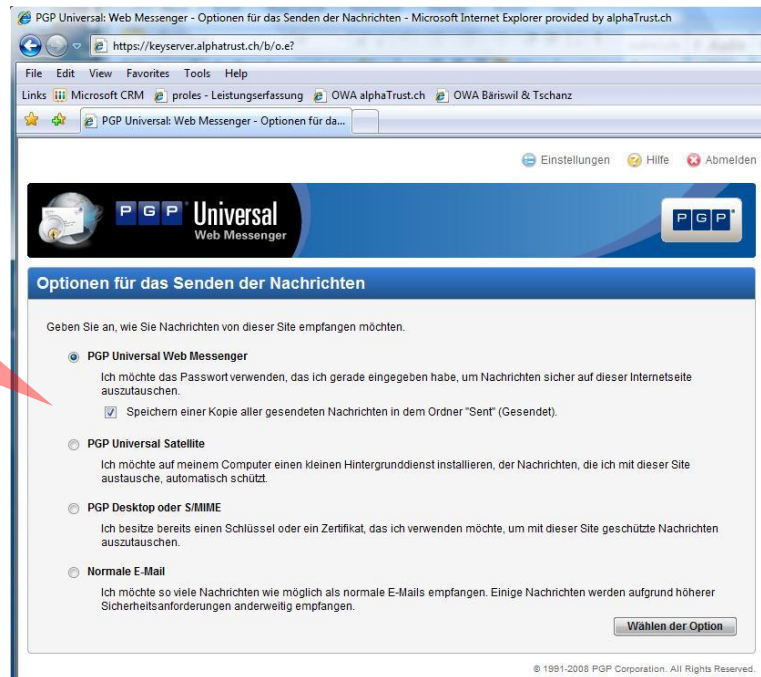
PGP Universal: Web Messenger - Optionen für das Senden der Nachrichten - Microsoft Internet Explorer provided by alphaTrust.ch

https://keyserver.alphatrust.ch/b/o.e?

File Edit View Favorites Tools Help

Links Microsoft CRM proles - Leistungserfassung OWA alphaTrust.ch OWA Bäriswil & Tschanz

PGP Universal: Web Messenger - Optionen für da...

Einstellungen Hilfe Abmelden

PGP Universal Web Messenger

PGP

Optionen für das Senden der Nachrichten

Geben Sie an, wie Sie Nachrichten von dieser Site empfangen möchten.

PGP Universal Web Messenger

Ich möchte das Passwort verwenden, das ich gerade eingegeben habe, um Nachrichten sicher auf dieser Internetseite auszutauschen.

Speichern einer Kopie aller gesendeten Nachrichten in dem Ordner "Sent" (Gesendet).

PGP Universal Satellite

Ich möchte auf meinem Computer einen kleinen Hintergrunddienst installieren, der Nachrichten, die ich mit dieser Site austausche, automatisch schützt.

PGP Desktop oder S/MIME

Ich besitze bereits einen Schlüssel oder ein Zertifikat, das ich verwenden möchte, um mit dieser Site geschützte Nachrichten auszutauschen.

Normale E-Mail

Ich möchte so viele Nachrichten wie möglich als normale E-Mails empfangen. Einige Nachrichten werden aufgrund höherer Sicherheitsanforderungen anderweitig empfangen.

Wählen der Option

© 1991-2008 PGP Corporation. All Rights Reserved.